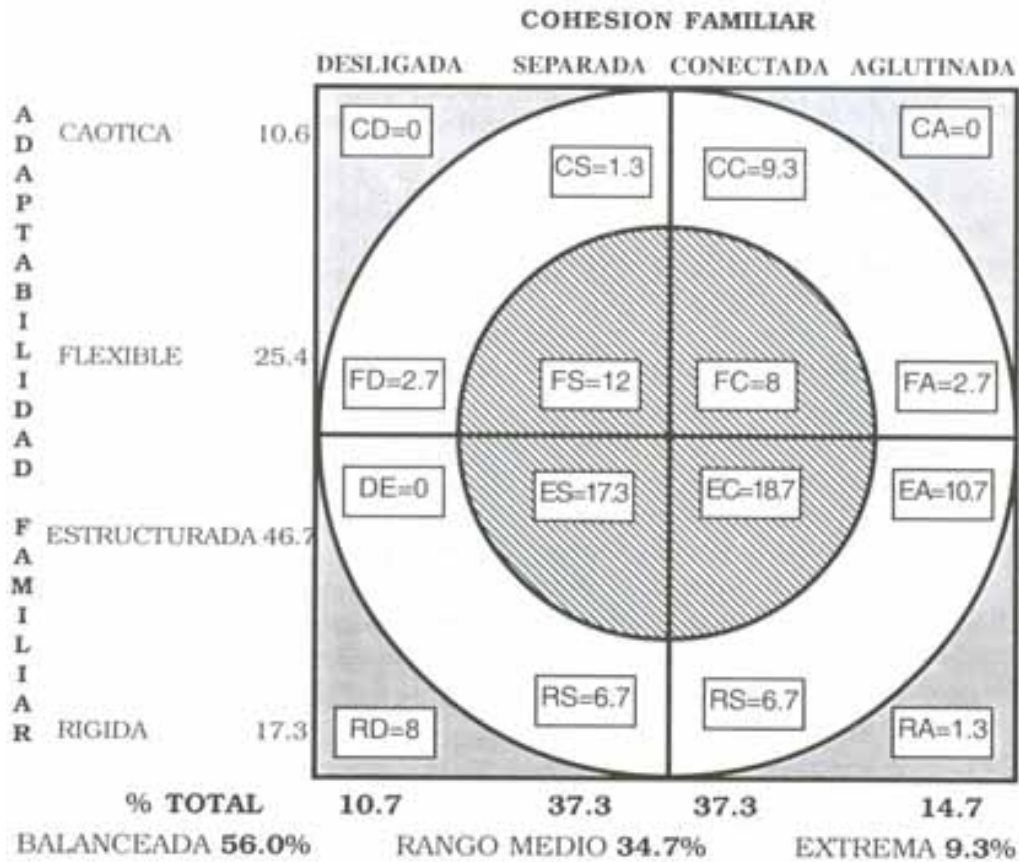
COHESION FAMILIAR

DESLIGADA SEPARADA CONECTADA AGLUTINADA

ADAPTABILIDAD FAMILIAR

CAOTICA 10.6

FLEXIBLE 25.4

ESTRUCTURADA 46.7

RIGIDA 17.3

CD=0
CS=1.3
CC=9.3
CA=0

FD=2.7
FS=12
FC=8
FA=2.7

DE=0
ES=17.3
EC=18.7
EA=10.7

RD=8
RS=6.7
RS=6.7
RA=1.3

% TOTAL 10.7 37.3 37.3 14.7

BALANCEADA 56.0% RANGO MEDIO 34.7% EXTREMA 9.3%